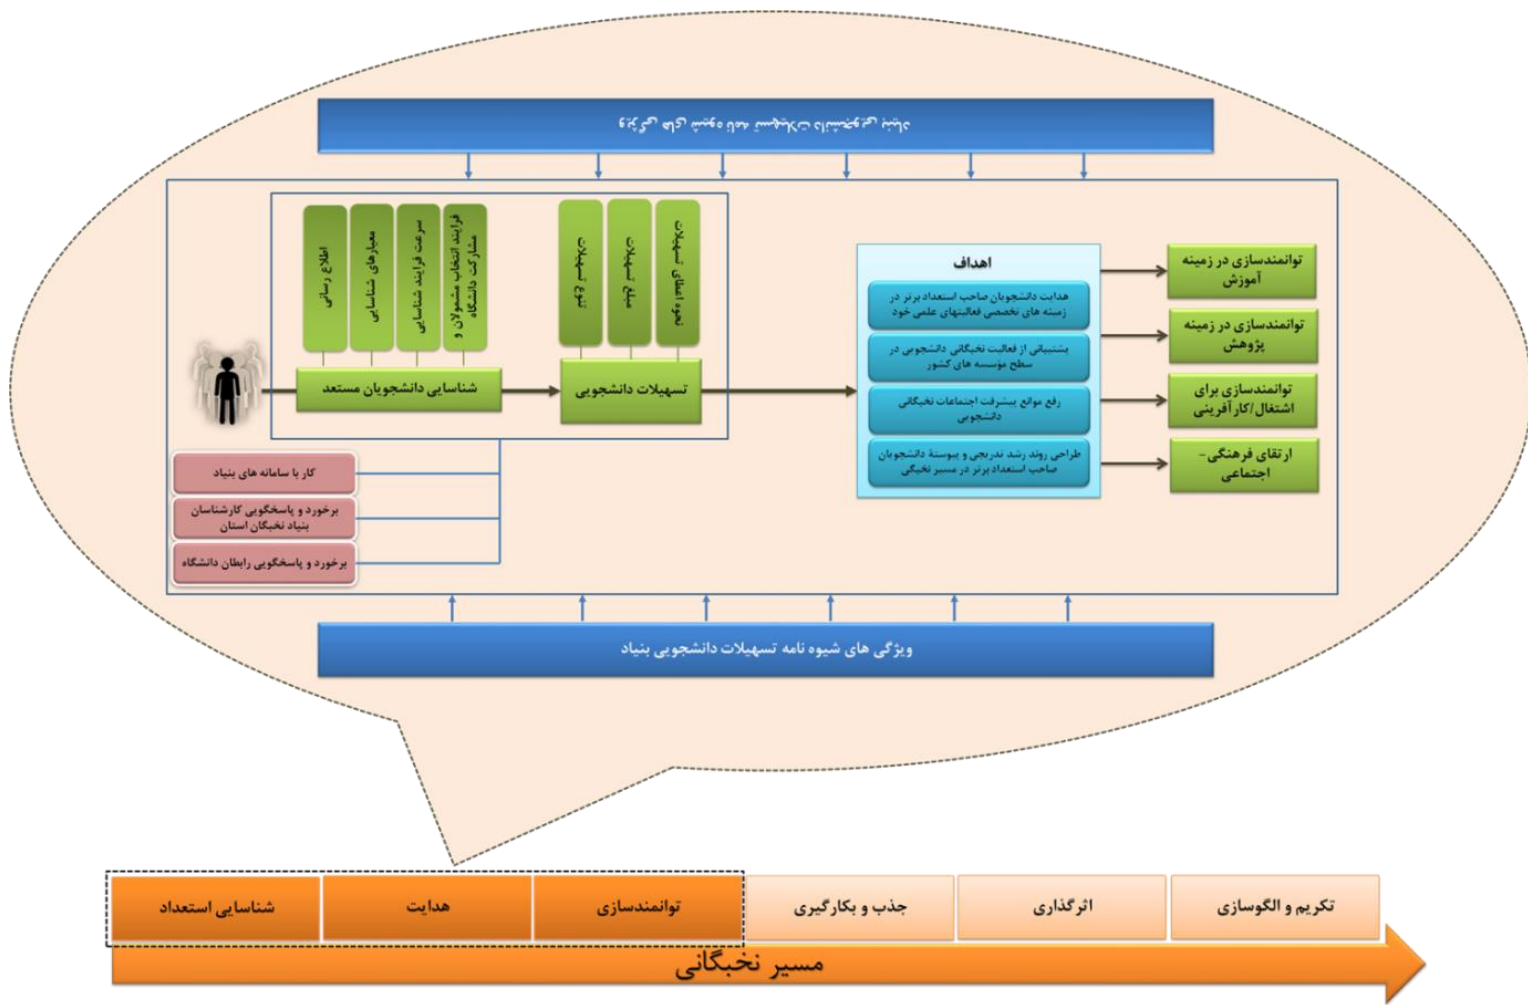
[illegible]

اطلاع رسانی

معیارهای شناسایی

سرعت فرایند شناسایی

فرایند انتخاب مشمولان و مشارکت دانشگاه

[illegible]

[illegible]

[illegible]

شناسایی دانشجویان مستعد

تسهیلات دانشجویی

اهداف

هدایت دانشجویان صاحب استعداد برتر در زمینه های تخصصی فعالیتهای علمی خود

پشتیبانی از فعالیت نخبگانی دانشجویی در سطح موسسه های کشور

رفع موانع پیشرفت اجتماعات نخبگانی دانشجویی

طراحی روند رشد تدریجی و پیوسته دانشجویان صاحب استعداد برتر در مسیر نخبگانی

توانمندسازی در زمینه آموزش

توانمندسازی در زمینه پژوهش

توانمندسازی برای اشتغال/کارآفرینی

ارتقای فرهنگی-اجتماعی

کار با سامانه های بنیاد

برخورد و پاسخگویی کارشناسان بنیاد نخبگان استان

برخورد و پاسخگویی رابطان دانشگاه

ویژگی های شیوه نامه تسهیلات دانشجویی بنیاد

شناسایی استعداد

هدایت

توانمندسازی

جذب و بکارگیری

اثرگذاری

تکریم و الگوسازی

مسیر نخبگانی